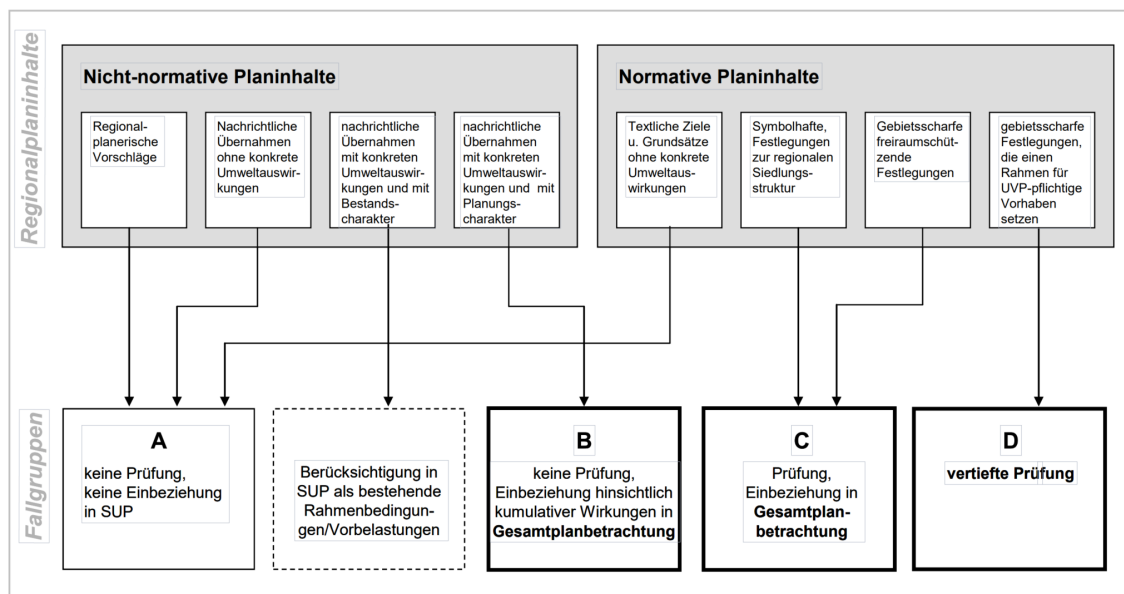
Regionalplaninhalte

Nicht-normative Planinhalte

Regionalplanerische Vorschläge

Nachrichtliche Übernahmen ohne konkrete Umweltauswirkungen

nachrichtliche Übernahmen mit konkreten Umweltauswirkungen und mit Bestandscharakter

nachrichtliche Übernahmen mit konkreten Umweltauswirkungen und mit Planungscharakter

Normative Planinhalte

Textliche Ziele u. Grundsätze ohne konkrete Umweltauswirkungen

Symbolhafte, Festlegungen zur regionalen Siedlungsstruktur

Gebietsscharfe freiraumschützende Festlegungen

gebietsscharfe Festlegungen, die einen Rahmen für UVP-pflichtige Vorhaben setzen

Fallgruppen

A
keine Prüfung, keine Einbeziehung in SUP

Berücksichtigung in SUP als bestehende Rahmenbedingungen/Vorbelastungen

B
keine Prüfung, Einbeziehung hinsichtlich kumulativer Wirkungen in **Gesamtplanbetrachtung**

C
Prüfung, Einbeziehung in **Gesamtplanbetrachtung**

D
**vertiefte Prüfung**